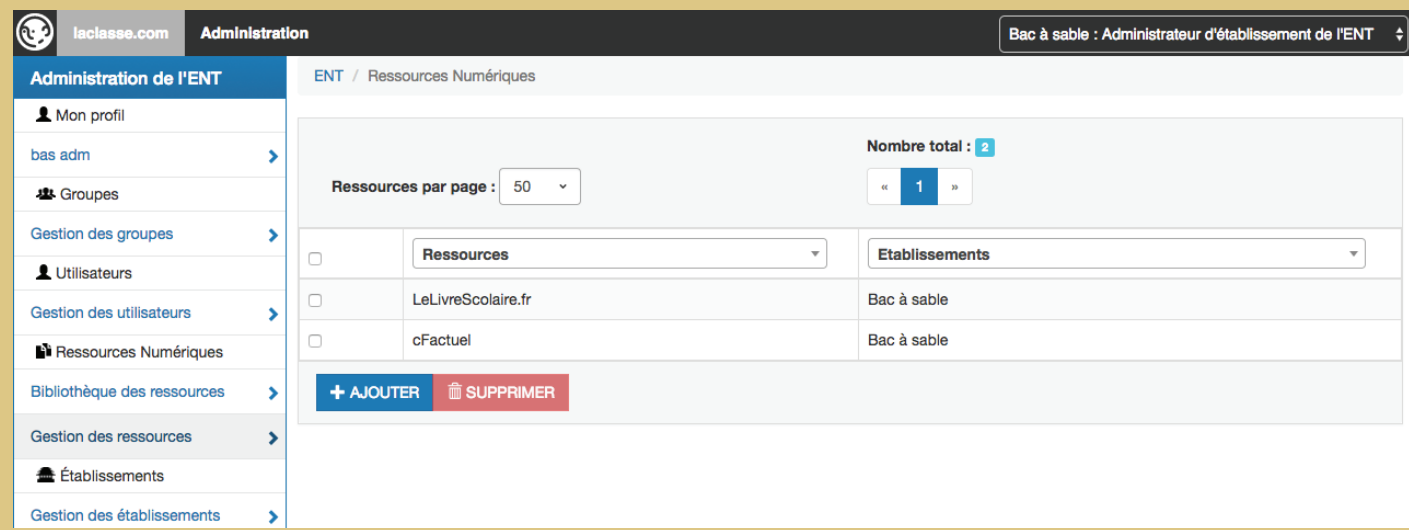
laclasse.com Administration

Bac à sable : Administrateur d'établissement de l'ENT

Administration de l'ENT

Mon profil

bas adm

Groupes

Gestion des groupes

Utilisateurs

Gestion des utilisateurs

Ressources Numériques

Bibliothèque des ressources

Gestion des ressources

Établissements

Gestion des établissements

ENT / Ressources Numériques

Nombre total : 2

Ressources par page : 50

« 1 »

| | Ressources | Etablissements |
|---|---|---|
| | LeLivreScolaire.fr | Bac à sable |
| | cFactuel | Bac à sable |

+ AJOUTER SUPPRIMER